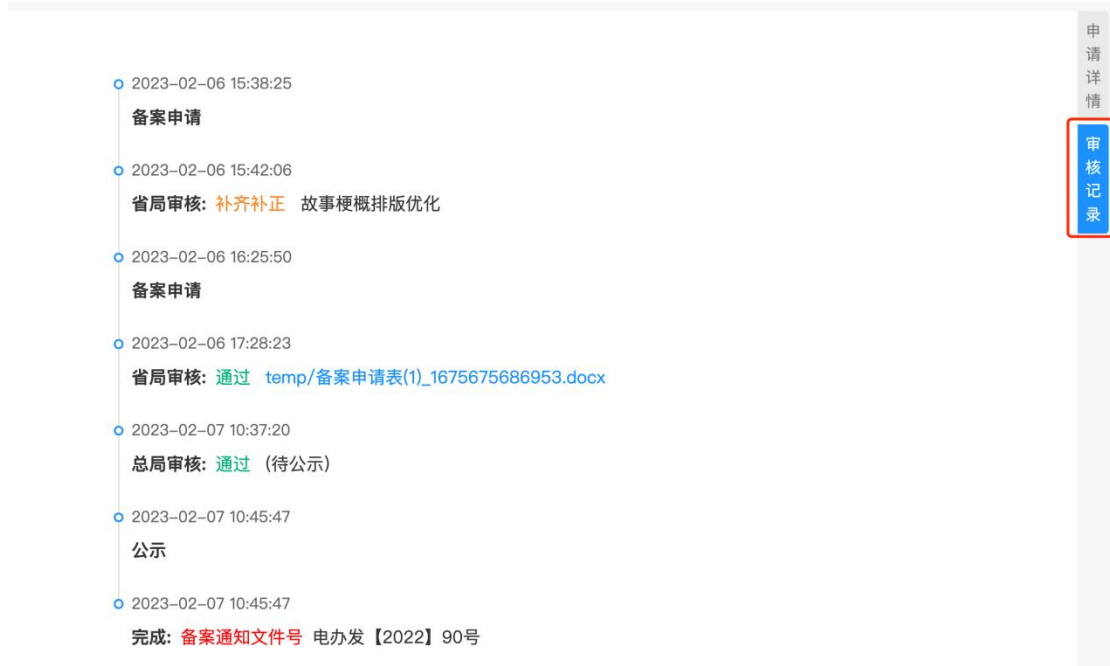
2023-02-06 15:38:25
备案申请

2023-02-06 15:42:06
省局审核: 补齐补正 故事梗概排版优化

2023-02-06 16:25:50
备案申请

2023-02-06 17:28:23
省局审核: 通过 temp/备案申请表(1)_1675675686953.docx

2023-02-07 10:37:20
总局审核: 通过 (待公示)

2023-02-07 10:45:47
公示

2023-02-07 10:45:47
完成: 备案通知文件号 电办发【2022】90号

申请详情

审核记录